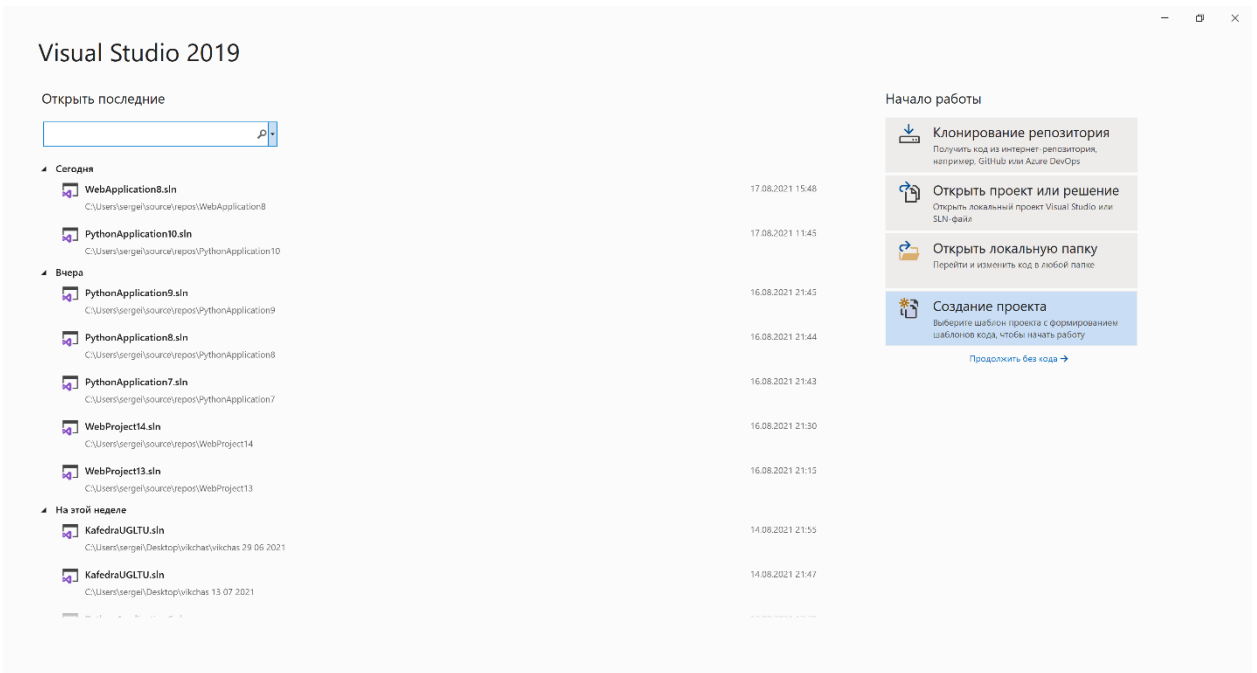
Visual Studio 2019

Открыть последние

Сегодня

WebApplication8.sln
C:\Users\sergei\source\repos\WebApplication8
17.08.2021 15:48

PythonApplication10.sln
C:\Users\sergei\source\repos\PythonApplication10
17.08.2021 11:45

Вчера

PythonApplication9.sln
C:\Users\sergei\source\repos\PythonApplication9
16.08.2021 21:45

PythonApplication8.sln
C:\Users\sergei\source\repos\PythonApplication8
16.08.2021 21:44

PythonApplication7.sln
C:\Users\sergei\source\repos\PythonApplication7
16.08.2021 21:43

WebProject14.sln
C:\Users\sergei\source\repos\WebProject14
16.08.2021 21:30

WebProject13.sln
C:\Users\sergei\source\repos\WebProject13
16.08.2021 21:15

На этой неделе

KafedraUGLTU.sln
C:\Users\sergei\Desktop\vikchat\vikchas 29 06 2021
14.08.2021 21:55

KafedraUGLTU.sln
C:\Users\sergei\Desktop\vikchas 13 07 2021
14.08.2021 21:47

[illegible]

Начало работы

Клонирование репозитория
Получить код из интернет-репозитория, например, GitHub или Azure DevOps

Открыть проект или решение
Открыть локальный проект Visual Studio или SLN-файл

Открыть локальную папку
Перейти и изменить код в любой папке

Создание проекта
Выберите шаблон проекта с формированием шаблонов кода, чтобы начать работу

Продолжить без кода →